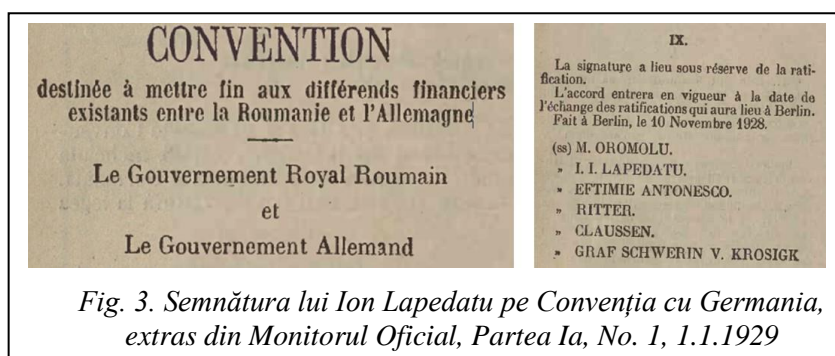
CONVENTION

destinée à mettre fin aux différends financiers existants entre la Roumanie et l'Allemagne

Le Gouvernement Royal Roumain

et

Le Gouvernement Allemand

IX.

La signature a lieu sous réserve de la ratification.

L'accord entrera en vigueur à la date de l'échange des ratifications qui aura lieu à Berlin.

Fait à Berlin, le 10 Novembre 1928.

(ss) M. OROMOLU.

» I. I. LAPEDATU.

» EFTIMIE ANTONESCO.

» RITTER.

» CLAUSSEN.

» GRAF SCHWERIN V. KROSIGK

Fig. 3. Semnătura lui Ion Lapedatu pe Convenția cu Germania, extras din Monitorul Oficial, Partea Ia, No. 1, 1.1.1929